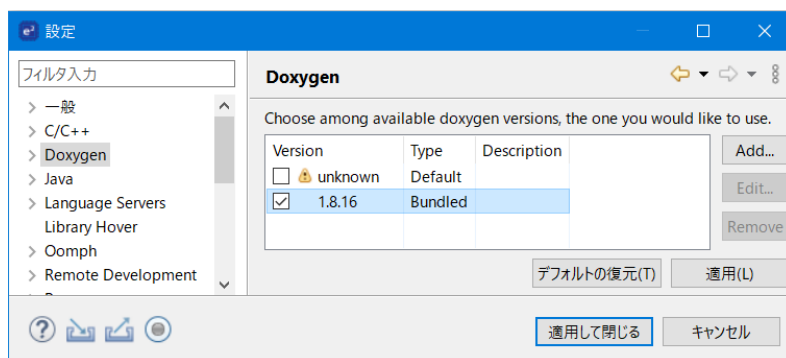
設定

フィルタ入力

> 一般
> C/C++
> Doxygen
> Java
> Language Servers
Library Hover
> Oomph
> Remote Development

Doxygen

Choose among available doxygen versions, the one you would like to use.

| Version | Type | Description |
|---|---|---|
| unknown | Default | |
| 1.8.16 | Bundled | |

Add...
Edit...
Remove

デフォルトの復元(T)
適用(L)

適用して閉じる
キャンセル